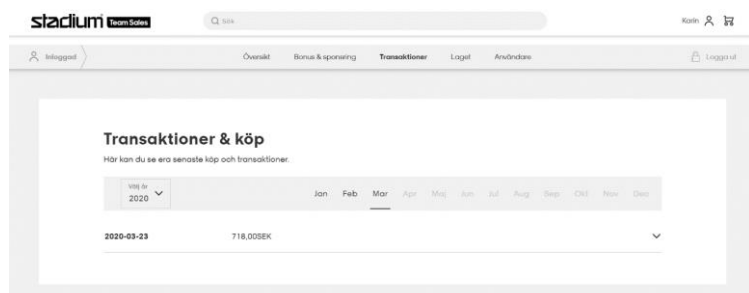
stadium Team Sales

Sök

Karin

Inloggad

Översikt Bonus & sponsring Transaktioner Laget Användare

Logga ut

Transaktioner & köp

Här kan du se era senaste köp och transaktioner.

Välj år
2020

Jan Feb Mar Apr Maj Jun Jul Aug Sep Okt Nov Dec

2020-03-23 718,00SEK